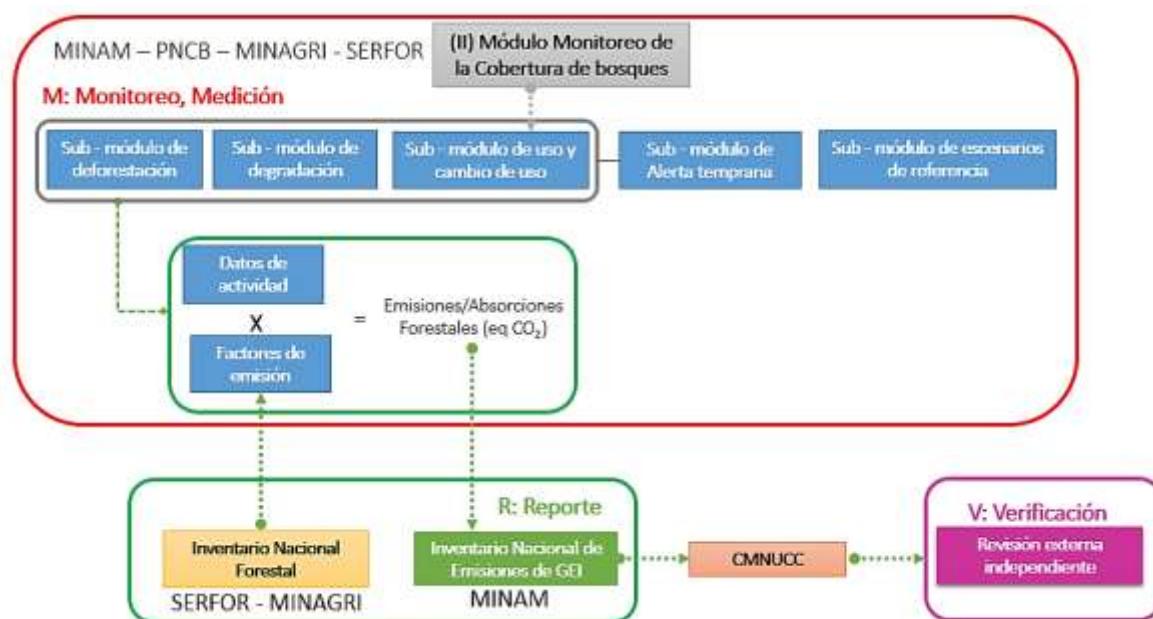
MINAM – PNCB – MINAGRI - SERFOR

(II) Módulo Monitoreo de la Cobertura de bosques

M: Monitoreo, Medición

Sub - módulo de deforestación

Sub - módulo de degradación

Sub - módulo de uso y cambio de uso

Sub - módulo de Alerta temprana

Sub - módulo de escenarios de referencia

Datos de actividad

X

Factores de emisión

=

Emisiones/Absorciones Forestales (eq $CO_2$)

R: Reporte

Inventario Nacional Forestal

SERFOR - MINAGRI

Inventario Nacional de Emisiones de GEI

MINAM

CMNUCC

V: Verificación

Revisión externa independiente